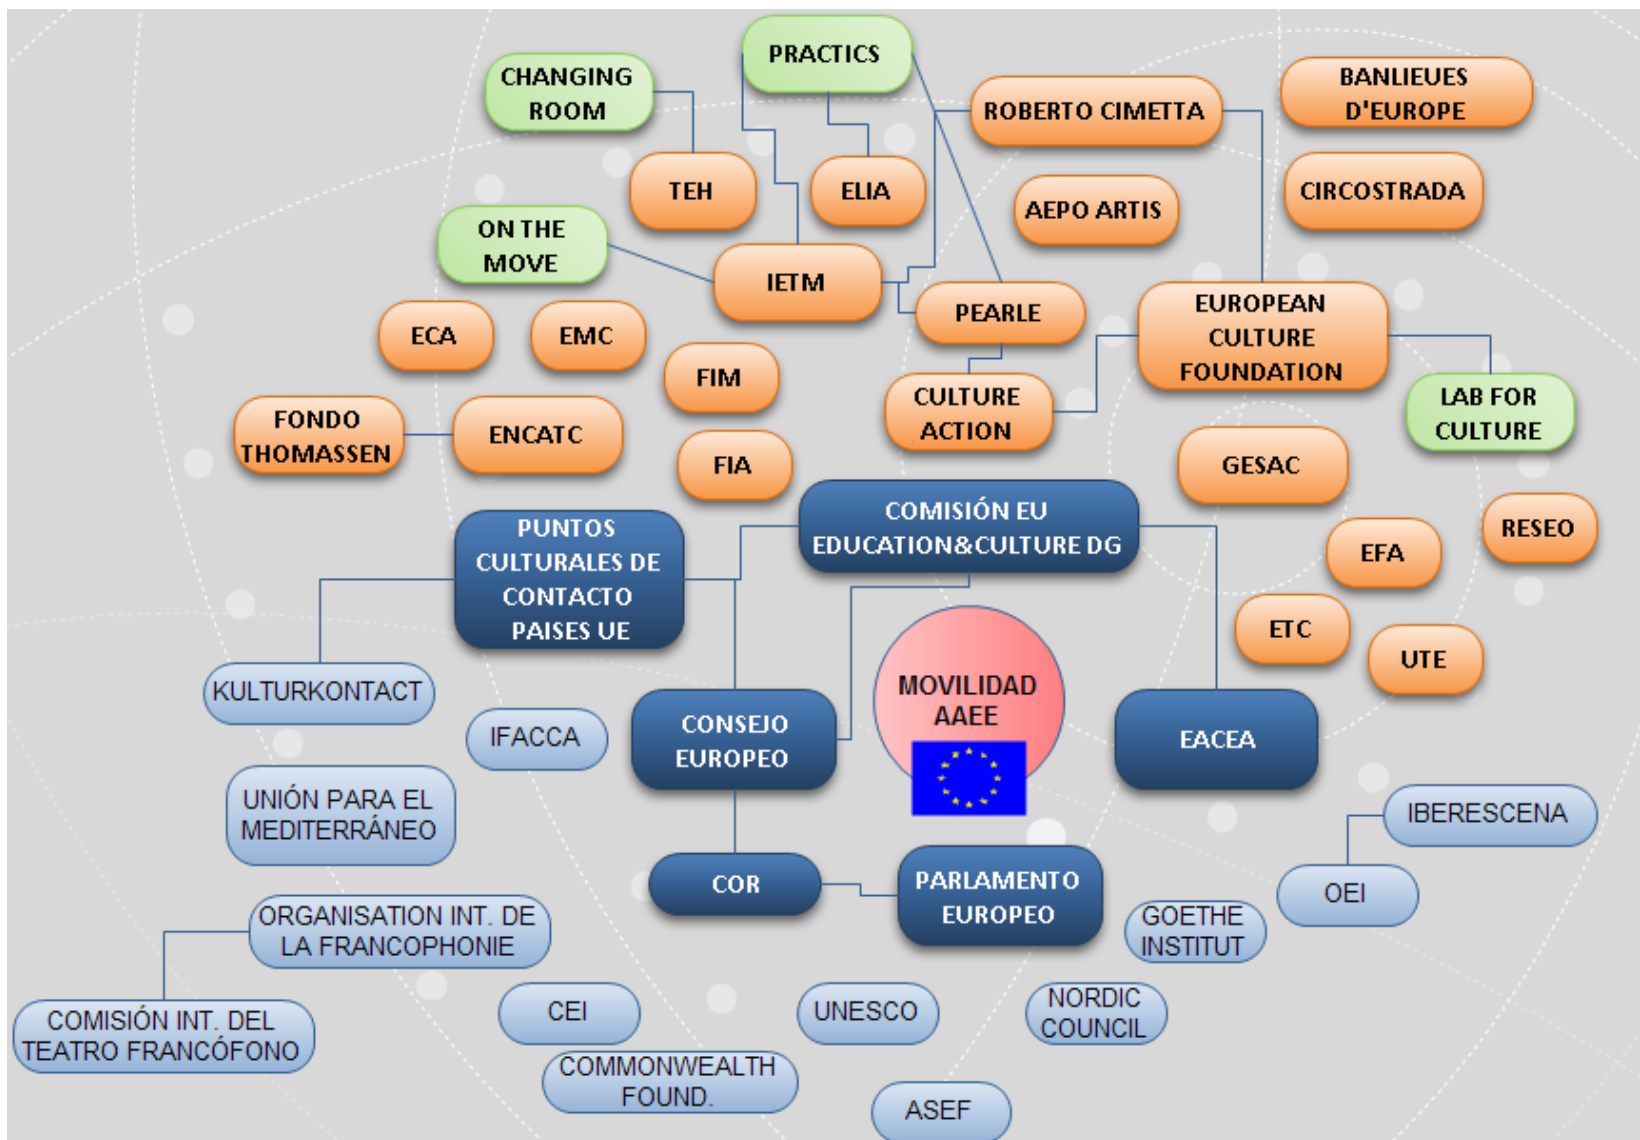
PRACTICS

CHANGING ROOM

ROBERTO CIMETTA

BANLIEUES D'EUROPE

TEH

ELIA

CIRCOSTRADA

AEPO ARTIS

ON THE MOVE

IETM

PEARLE

EUROPEAN CULTURE FOUNDATION

ECA

EMC

FIM

CULTURE ACTION

LAB FOR CULTURE

FONDO THOMASSEN

ENCATC

FIA

GESAC

COMISIÓN EU EDUCATION&CULTURE DG

PUNTOS CULTURALES DE CONTACTO PAISES UE

EFA

RESEO

ETC

UTE

MOVILIDAD AAEE

KULTURKONTACT

IFACCA

CONSEJO EUROPEO

EACEA

UNIÓN PARA EL MEDITERRÁNEO

IBERESCENA

OEI

COR

PARLAMENTO EUROPEO

GOETHE INSTITUT

ORGANISATION INT. DE LA FRANCOPHONIE

COMISIÓN INT. DEL TEATRO FRANCÓFONO

CEI

UNESCO

NORDIC COUNCIL

COMMONWEALTH FOUND.

ASEF